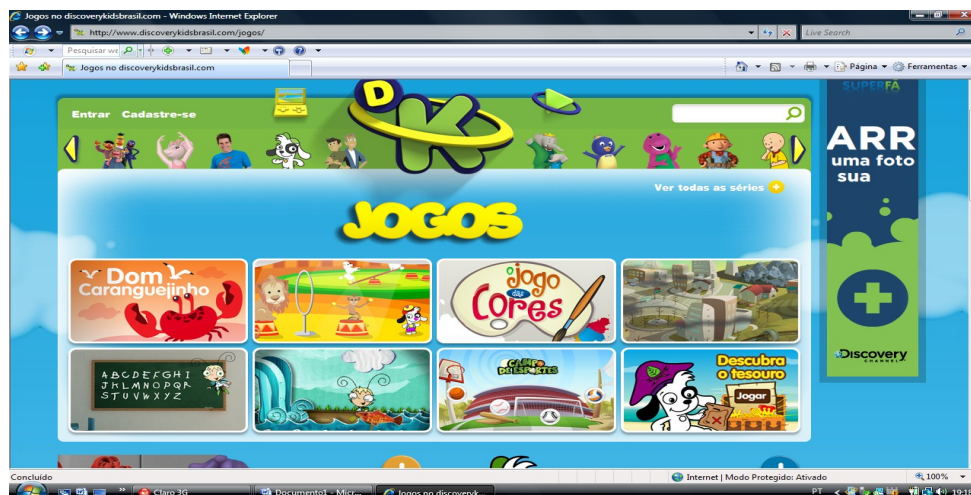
Jogos no discoverykidsbrasil.com - Windows Internet Explorer

http://www.discoverykidsbrasil.com/jogos/

Live Search

Pesquisar we

Jogos no discoverykidsbrasil.com

Página ▾ Ferramentas ▾

Entrar Cadastre-se

DK

Ver todas as séries

JOGOS

Dom Caranguejinho

O Jogo das Cores

ABCDEFGHI
JKLMNOPQR
STUVWXYZ

CAMPO DE ESPORTES

Descubra o tesouro

Jogar

SUPERFA

ARR
uma foto
sua

Discovery
CHANNEL

Concluído

Internet | Modo Protegido: Ativado

100%

Claro 3G

Documento1 - Micr...

Jogos no discoveryk...

PT

19:1